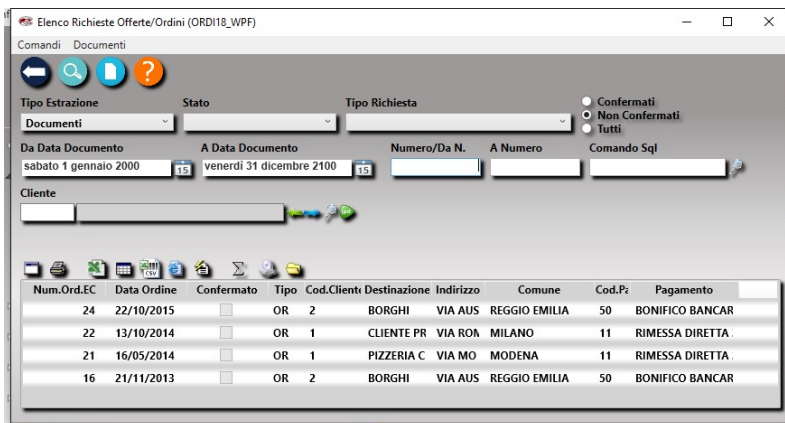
Elenco Richieste Offerte/Ordini (ORDI18_WPF)

Comandi Documenti

?

Tipo Estrazione
Documenti

Stato

Tipo Richiesta

Confermati
Non Confermati
Tutti

Da Data Documento
sabato 1 gennaio 2000
15

A Data Documento
venerdì 31 dicembre 2100
15

Numero/Da N.

A Numero

Comando Sql

Cliente

Σ

| Num.Ord.EC | Data Ordine | Confermato | Tipo | Cod.Client | Destinazione | Indirizzo | Comune | Cod.Pa | Pagamento |
|---|---|---|---|---|---|---|---|---|---|
| 24 | 22/10/2015 | | OR | 2 | BORGHI | VIA AUS | REGGIO EMILIA | 50 | BONIFICO BANCAR |
| 22 | 13/10/2014 | | OR | 1 | CLIENTE PR | VIA ROM | MILANO | 11 | RIMESSA DIRETTA |
| 21 | 16/05/2014 | | OR | 1 | PIZZERIA C | VIA MO | MODENA | 11 | RIMESSA DIRETTA |
| 16 | 21/11/2013 | | OR | 2 | BORGHI | VIA AUS | REGGIO EMILIA | 50 | BONIFICO BANCAR |